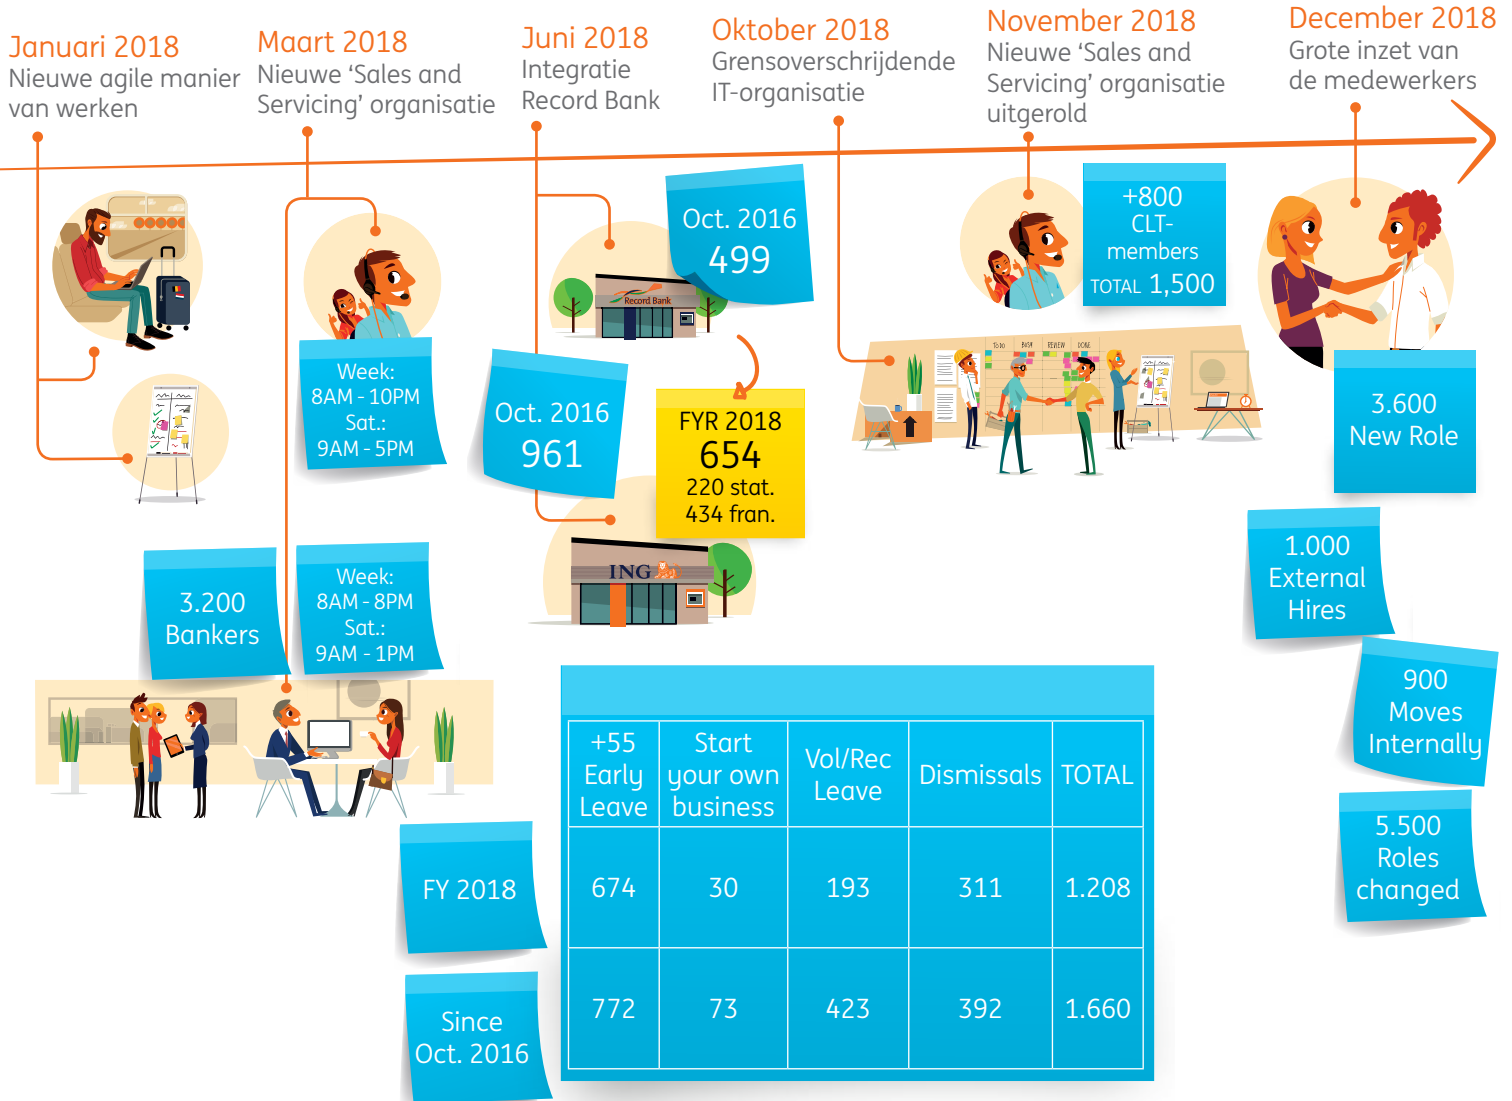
Januari 2018
Nieuwe agile manier van werken

Maart 2018
Nieuwe 'Sales and Servicing' organisatie

Juni 2018
Integratie Record Bank

Oktober 2018
Grensoverschrijdende IT-organisatie

November 2018
Nieuwe 'Sales and Servicing' organisatie uitgerold

December 2018
Grote inzet van de medewerkers

Oct. 2016
499

Record Bank

+800
CLT-members
TOTAL 1,500

Week:
8AM - 10PM
Sat.:
9AM - 5PM

Oct. 2016
961

FYR 2018
654
220 stat.
434 fran.

TO DO BASH REVIEW DONE

3.600
New Role

ING

1.000
External Hires

3.200
Bankers

Week:
8AM - 8PM
Sat.:
9AM - 1PM

900
Moves Internally

5.500
Roles changed

| | +55 Early Leave | Start your own business | Vol/Rec Leave | Dismissals | TOTAL |
|---|---|---|---|---|---|
| FY 2018 | 674 | 30 | 193 | 311 | 1.208 |
| Since Oct. 2016 | 772 | 73 | 423 | 392 | 1.660 |